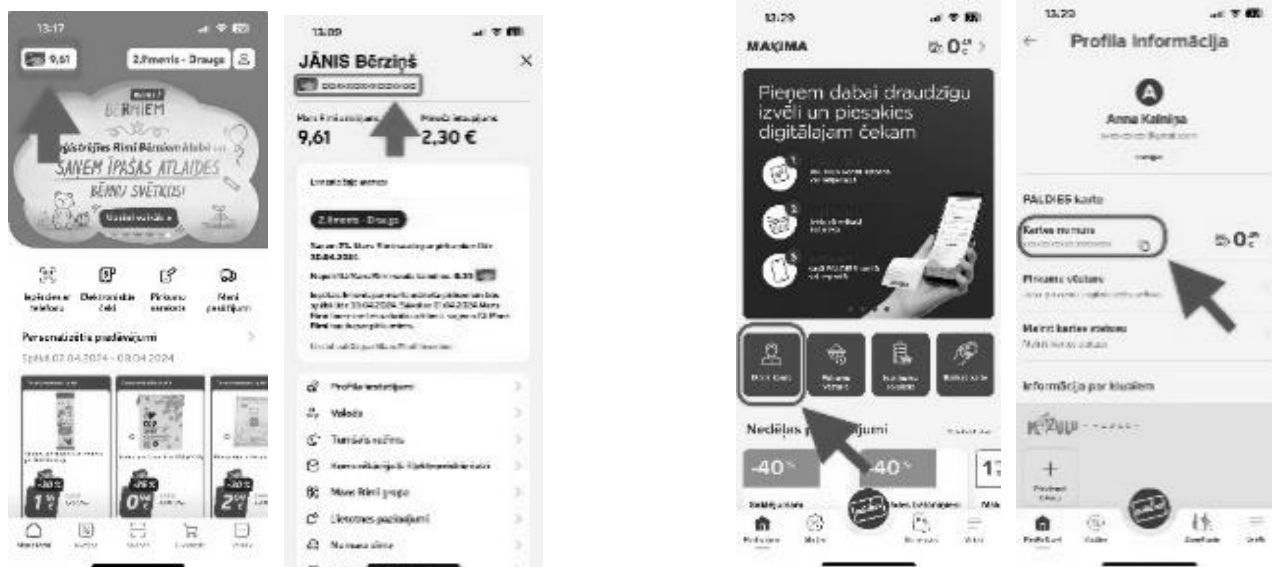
13:17

9,61

2.Ilmenis - Drauge

BĒRNIEM

Reģistrējies Rimi Bērnu klubā un SAŅEM ĪPAŠAS ATLAIDES BĒRNU SVĒTKOS!

Iepirkties ar telefonu
Elektroniskie čeki
Pirkumu vēsture
Rimi piedāvājumi

Personalizētie piedāvājumi

Spēkā 02.04.2024 - 08.04.2024

13:09

JĀNIS Bērziņš

Mani Rimi punkti
9,61

Pirmās ietaupījums
2,30 €

2.Ilmenis - Drauge

Profila iestatījumi
Valoda
Tumšais režīms
Mana Rimi grupa
Lietotnes paziņojumi

13:20

MAXIMA

$0^{.00}$

Pieņem dabai draudzīgu izvēli un piesakies digitālajam čekam

Nedēļas piedāvājumi

-40%

-40%

13:20

Profila informācija

A

Anna Kalniņa

PALDIES karte

Kartes numurs

$0^{.00}$

Pirkumu vēsture

Mainīt kartes statusu

Informācija par klientiem